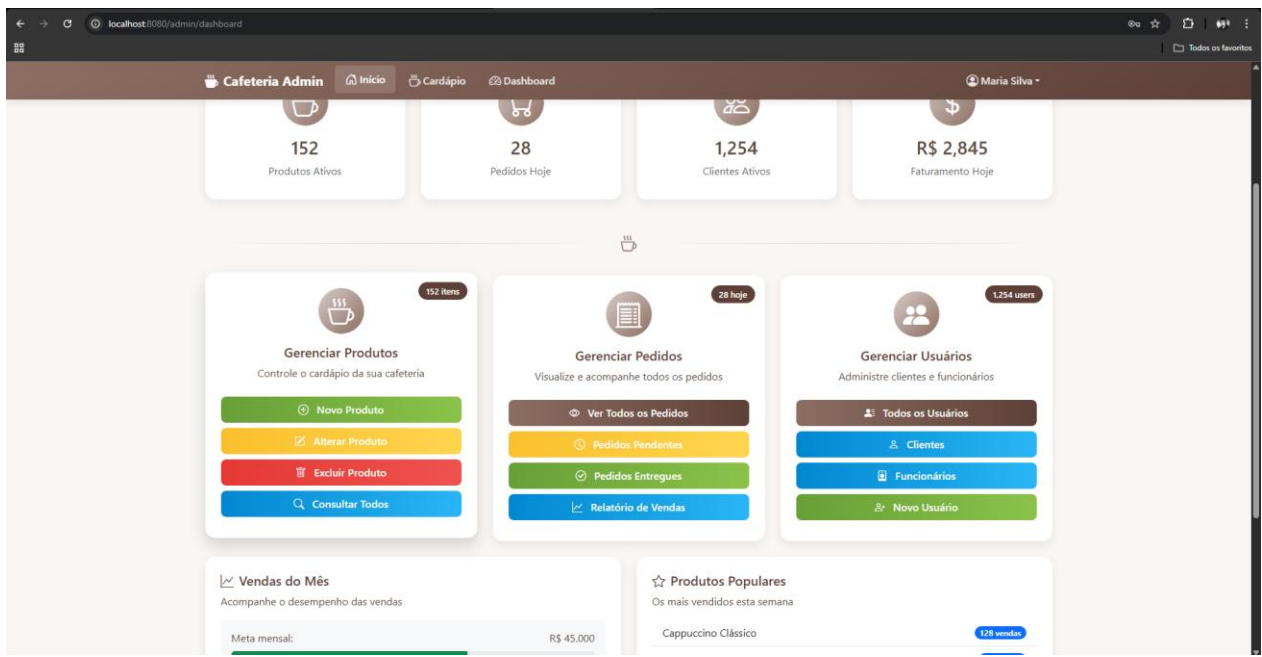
localhost:8080/admin/dashboard

Todos os favoritos

Cafeteria Admin Início Cardápio Dashboard

Maria Silva

152
Produtos Ativos

28
Pedidos Hoje

1,254
Clientes Ativos

R$ 2,845
Faturamento Hoje

152 itens
Gerenciar Produtos
Controle o cardápio da sua cafeteria
Novo Produto
Alterar Produto
Excluir Produto
Consultar Todos

28 hoje
Gerenciar Pedidos
Visualize e acompanhe todos os pedidos
Ver Todos os Pedidos
Pedidos Pendentes
Pedidos Entregues
Relatório de Vendas

1,254 users
Gerenciar Usuários
Administre clientes e funcionários
Todos os Usuários
Clientes
Funcionários
Novo Usuário

Vendas do Mês
Acompanhe o desempenho das vendas
Meta mensal: R$ 45.000

Produtos Populares
Os mais vendidos esta semana
Cappuccino Clássico 128 vendas